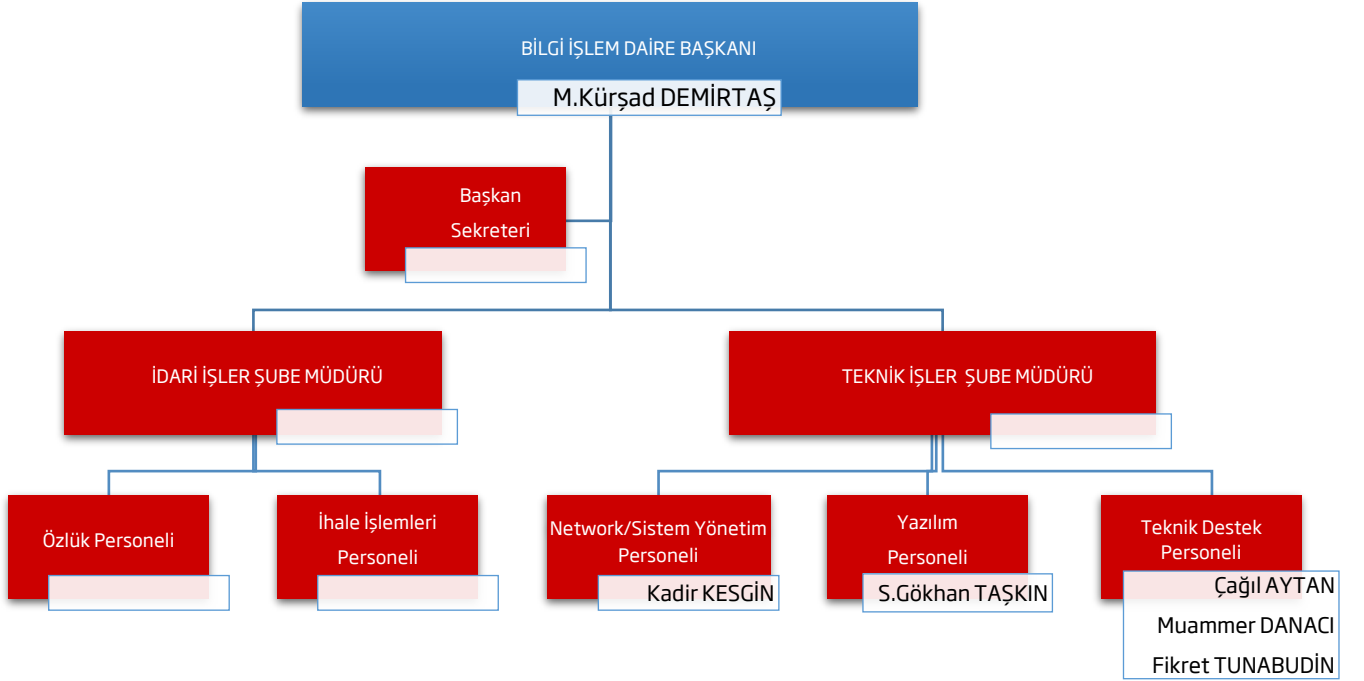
BİLGİ İŞLEM DAİRE BAŞKANI

M.Kürşad DEMİRTAŞ

Başkan Sekreteri

İDARİ İŞLER ŞUBE MÜDÜRÜ

TEKNİK İŞLER ŞUBE MÜDÜRÜ

Özlük Personeli

İhale İşlemleri Personeli

Network/Sistem Yönetim Personeli

Kadir KESGİN

Yazılım Personeli

S.Gökhan TAŞKIN

Teknik Destek Personeli

Çağıl AYTAN

Muammer DANACI

Fikret TUNABUDİN